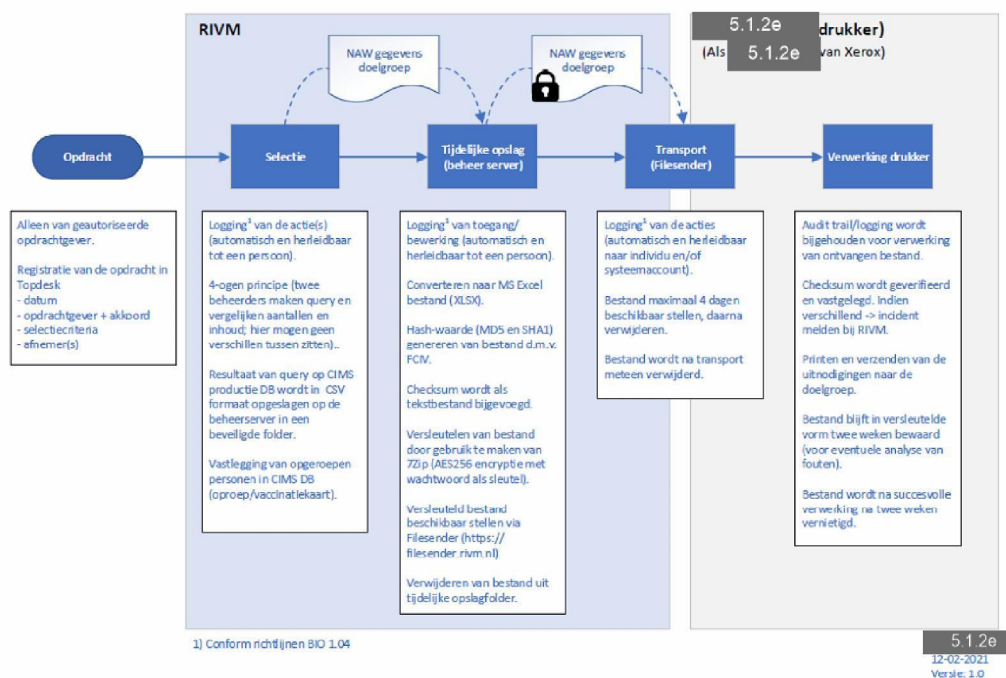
RIVM

5.1.2e drukker)
(Als 5.1.2e van Xerox)

NAW gegevens doelgroep

NAW gegevens doelgroep

Opdracht

Selectie

Tijdelijke opslag (beheer server)

Transport (Filesender)

Verwerking drukker

Alleen van geautoriseerde opdrachtgever.

Registratie van de opdracht in Topdesk
- datum
- opdrachtgever + akkoord
- selectiecriteria
- afnemer(s)

Logging$^1$ van de actie(s) (automatisch en herleidbaar tot een persoon).

4-ogen principe (twee beheerders maken query en vergelijken aantallen en inhoud; hier mogen geen verschillen tussen zitten)..

Resultaat van query op CIMS productie DB wordt in CSV formaat opgeslagen op de beheerserver in een beveiligde folder.

Vastlegging van opgeroepen personen in CIMS DB (oproep/vaccinatiekaart).

Logging$^1$ van toegang/ bewerking (automatisch en herleidbaar tot een persoon).

Converteren naar MS Excel bestand (XLSX).

Hash-waarde (MD5 en SHA1) genereren van bestand d.m.v. FCIV.

Checksum wordt als tekstbestand bijgevoegd.

Versleutelen van bestand door gebruik te maken van 7Zip (AES256 encryptie met wachtwoord als sleutel).

Versleuteld bestand beschikbaar stellen via Filesender (https:// filesender.rivm.nl)

Verwijderen van bestand uit tijdelijke opslagfolder.

Logging$^1$ van de acties (automatisch en herleidbaar naar individu en/of systeemaccount).

Bestand maximaal 4 dagen beschikbaar stellen, daarna verwijderen.

Bestand wordt na transport meteen verwijderd.

Audit trail/logging wordt bijgehouden voor verwerking van ontvangen bestand.

Checksum wordt geverifieerd en vastgelegd. Indien verschillend -> incident melden bij RIVM.

Printen en verzenden van de uitnodigingen naar de doelgroep.

Bestand blijft in versleutelde vorm twee weken bewaard (voor eventuele analyse van fouten).

Bestand wordt na succesvolle verwerking na twee weken vernietigd.

1) Conform richtlijnen BIO 1.04

5.1.2e
12-02-2021
Versie: 1.0